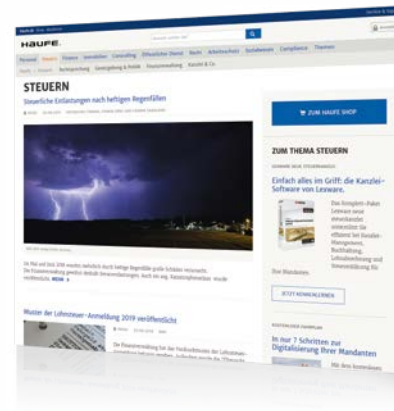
HAUFE.

Personal Steuern Finance Immobilien Controlling Öffentlicher Dienst Recht Arbeitsschutz Sozialwesen Compliance Themen

STEUERN

Steuerliche Entlastungen nach heftigen Regenfällen

ZUM HAUFE SHOP

ZUM THEMA STEUERN

Einfach alles im Griff: die Kanzlei-Software von Lexware.

JETZT KENNENLERNEN

Muster der Lohnsteuer-Anmeldung 2019 veröffentlicht

In nur 7 Schritten zur Digitalisierung Ihrer Mandanten